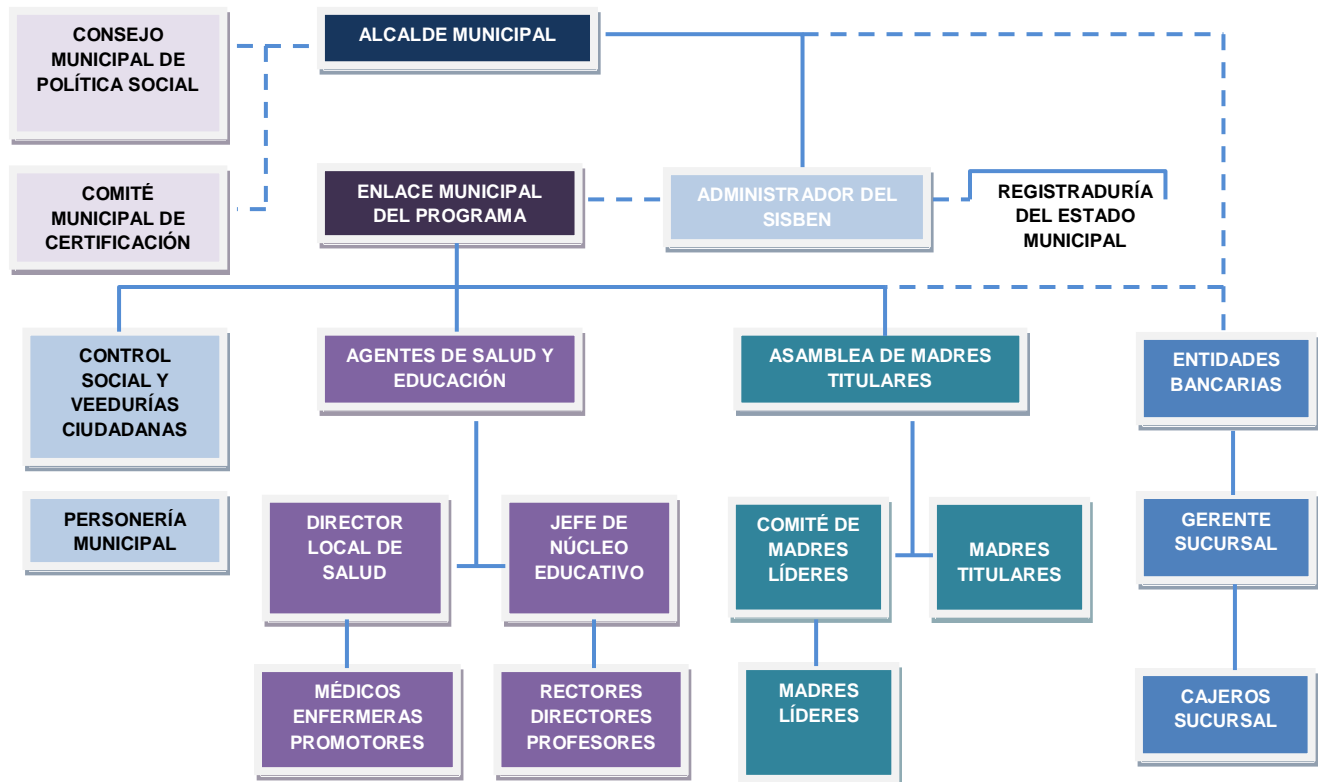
CONSEJO MUNICIPAL DE POLÍTICA SOCIAL

ALCALDE MUNICIPAL

COMITÉ MUNICIPAL DE CERTIFICACIÓN

ENLACE MUNICIPAL DEL PROGRAMA

ADMINISTRADOR DEL SISBEN

REGISTRADURÍA DEL ESTADO MUNICIPAL

CONTROL SOCIAL Y VEEDURÍAS CIUDADANAS

AGENTES DE SALUD Y EDUCACIÓN

ASAMBLEA DE MADRES TITULARES

ENTIDADES BANCARIAS

PERSONERÍA MUNICIPAL

DIRECTOR LOCAL DE SALUD

JEFE DE NÚCLEO EDUCATIVO

COMITÉ DE MADRES LÍDERES

MADRES TITULARES

GERENTE SUCURSAL

MÉDICOS ENFERMERAS PROMOTORES

RECTORES DIRECTORES PROFESORES

MADRES LÍDERES

CAJEROS SUCURSAL